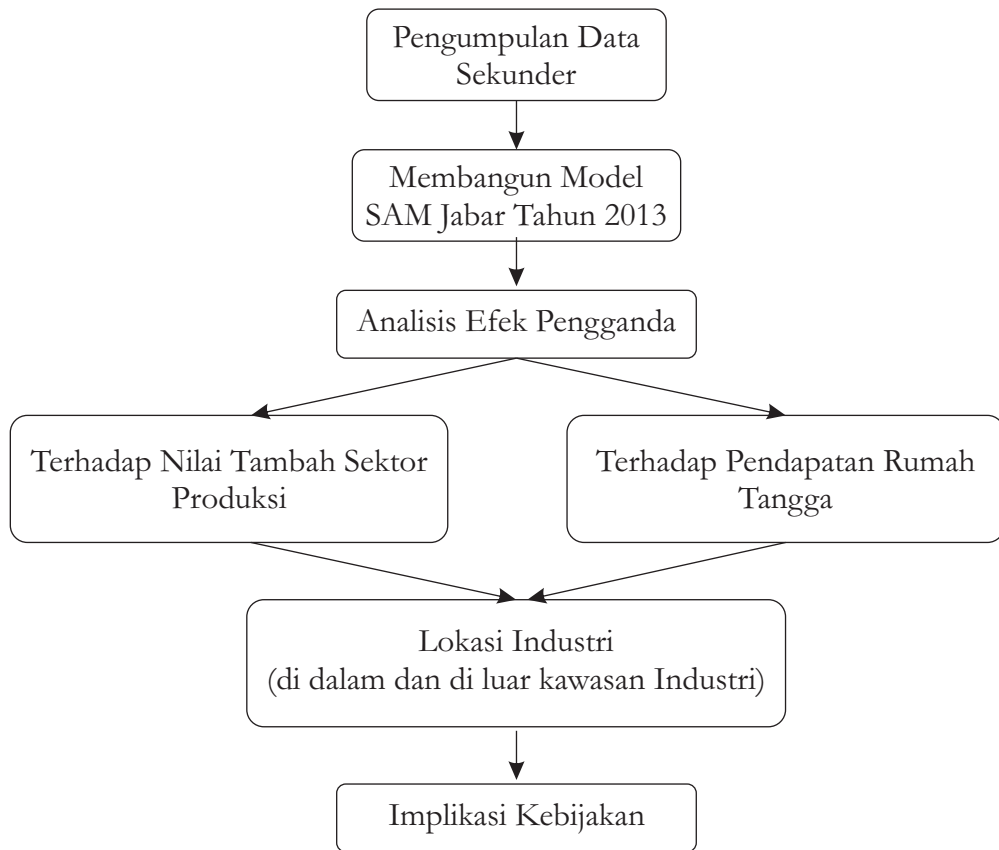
Pengumpulan Data Sekunder

Membangun Model SAM Jabar Tahun 2013

Analisis Efek Pengganda

Terhadap Nilai Tambah Sektor Produksi

Terhadap Pendapatan Rumah Tangga

Lokasi Industri
(di dalam dan di luar kawasan Industri)

Implikasi Kebijakan